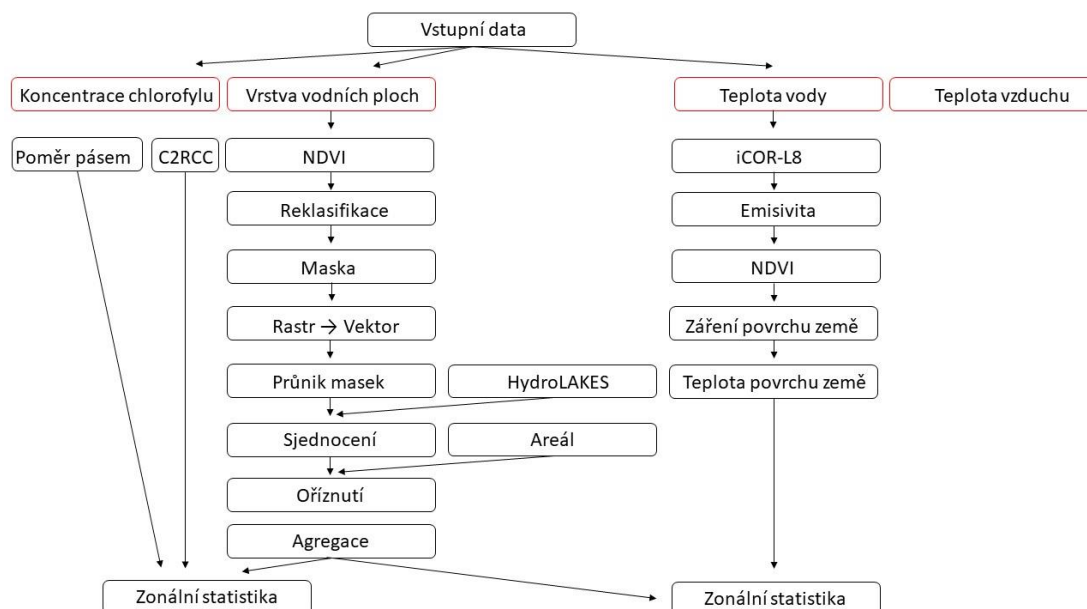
Vstupní data

Koncentrace chlorofylu

Vrstva vodních ploch

Teplota vody

Teplota vzduchu

Poměr pásem

C2RCC

NDVI

Reklasifikace

Maska

Rastr → Vektor

Průnik masek

HydroLAKES

Sjednocení

Areál

Oříznutí

Agregace

iCOR-L8

Emisivita

NDVI

Záření povrchu země

Teplota povrchu země

Zonální statistika

Zonální statistika